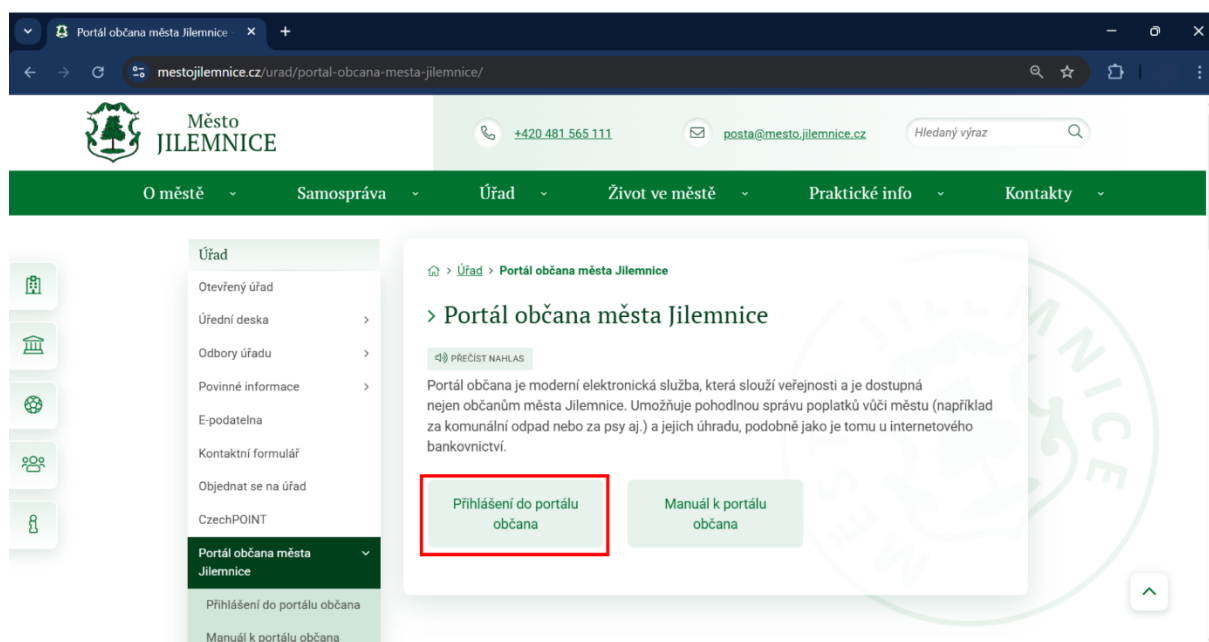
Portál občana města Jilemnice ×
+
mestojilemnice.cz/urad/portal-obcana-mesta-jilemnice/

Město JILEMNICE
+420 481 565 111
posta@mesto.jilemnice.cz
Hledaný výraz

O městě
Samospráva
Úřad
Život ve městě
Praktické info
Kontakty

Úřad
Otevřený úřad
Úřední deska
Odbory úřadu
Povinné informace
E-podatelna
Kontaktní formulář
Objednat se na úřad
CzechPOINT
Portál občana města Jilemnice
Přihlášení do portálu občana
Manuál k portálu občana

> Úřad > Portál občana města Jilemnice

> Portál občana města Jilemnice

PŘEČÍST NAHLAS

Portál občana je moderní elektronická služba, která slouží veřejnosti a je dostupná nejen občanům města Jilemnice. Umožňuje pohodlnou správu poplatků vůči městu (například za komunální odpad nebo za psy aj.) a jejich úhradu, podobně jako je tomu u internetového bankovnictví.

Přihlášení do portálu občana

Manuál k portálu občana